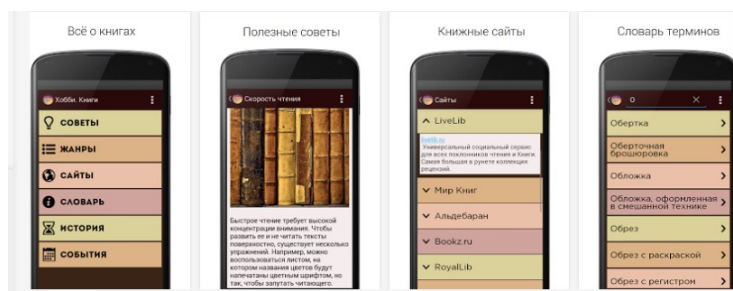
Всё о книгах

Хобби. Книги

СОВЕТЫ

ЖАНРЫ

САЙТЫ

СЛОВАРЬ

ИСТОРИЯ

СОБЫТИЯ

Полезные советы

Скорость чтения

Быстрое чтение требует высокой концентрации внимания. Чтобы развить ее и не читать тексты поверхностно, существует несколько упражнений. Например, можно воспользоваться листом, на котором названия цветов будут напечатаны цветным шрифтом, но так, чтобы запутать читающего.

Книжные сайты

Сайты

LiveLib

livelib.ru
Универсальный социальный сервис для всех поклонников чтения и книги. Самая большая в рунете коллекция рецензий.

Мир Книг

Альдебаран

Bookz.ru

RoyalLib

Словарь терминов

о

Обертка

Оберточная брошюровка

Обложка

Обложка, оформленная в смешанной технике

Обрез

Обрез с раскраской

Обрез с регистром